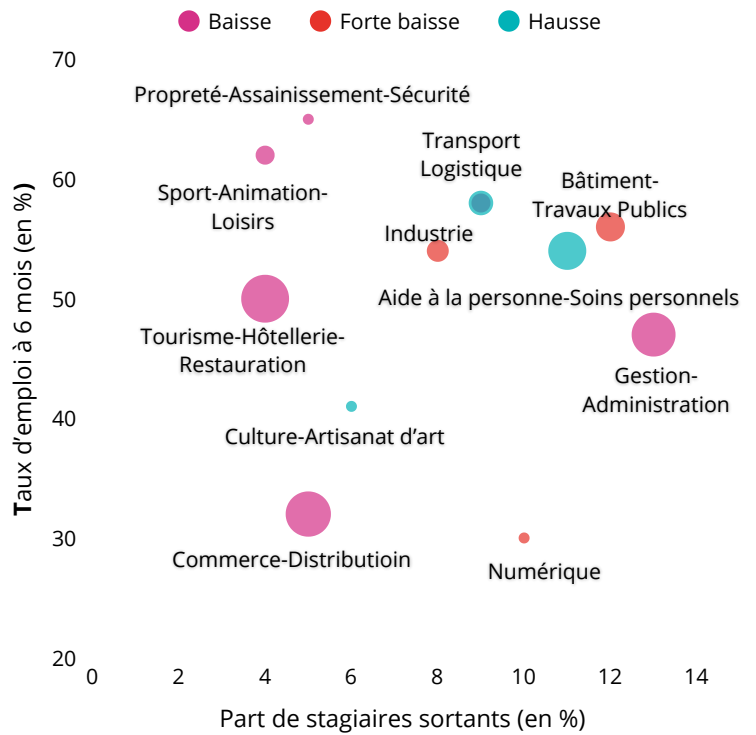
Baisse
Forte baisse
Hausse

70
60
50
40
30
20

Taux d'emploi à 6 mois (en %)

Propreté-Assainissement-Sécurité
Sport-Animation-Loisirs
Transport Logistique
Bâtiment-Travaux Publics
Industrie
Aide à la personne-Soins personnels
Tourisme-Hôtellerie-Restauration
Gestion-Administration
Culture-Artisanat d'art
Commerce-Distributioin
Numérique

0
2
4
6
8
10
12
14

Part de stagiaires sortants (en %)